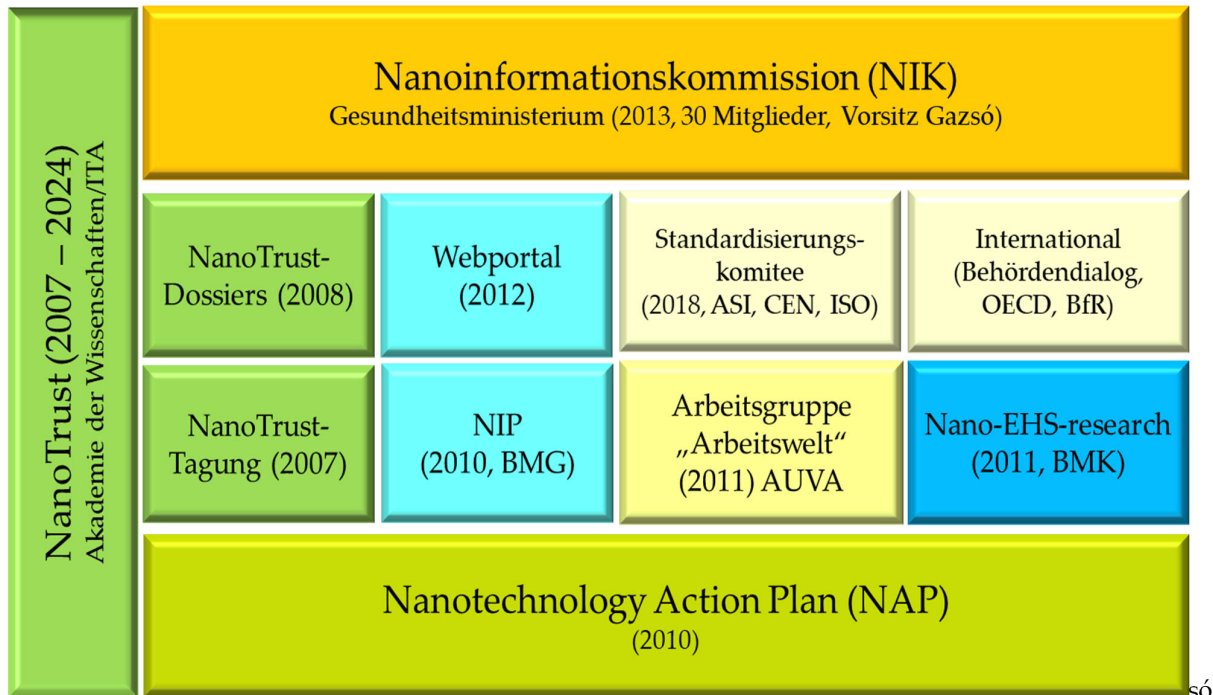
NanoTrust (2007 – 2024)
Akademie der Wissenschaften/ITA

Nanoinformationskommission (NIK)
Gesundheitsministerium (2013, 30 Mitglieder, Vorsitz Gazsó)

NanoTrust-Dossiers (2008)

Webportal (2012)

Standardisierungskomitee (2018, ASI, CEN, ISO)

International (Behördendialog, OECD, BfR)

NanoTrust-Tagung (2007)

NIP (2010, BMG)

Arbeitsgruppe „Arbeitswelt“ (2011) AUVA

Nano-EHS-research (2011, BMK)

Nanotechnology Action Plan (NAP)
(2010)

só